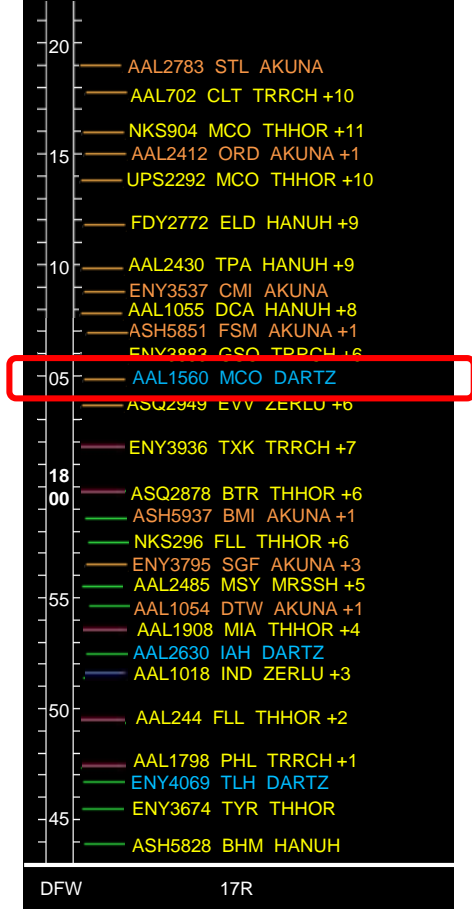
20
AAL2783 STL AKUNA
AAL702 CLT TRRCH +10
NKS904 MCO THHOR +11
15
AAL2412 ORD AKUNA +1
UPS2292 MCO THHOR +10
FDY2772 ELD HANUH +9
10
AAL2430 TPA HANUH +9
ENY3537 CMI AKUNA
AAL1055 DCA HANUH +8
ASH5851 FSM AKUNA +1
ENY3883 GSO TRRCH +6
05
AAL1560 MCO DARTZ
ASQ2949 EVV ZERLU +6
ENY3936 TXK TRRCH +7
18
00
ASQ2878 BTR THHOR +6
ASH5937 BMI AKUNA +1
NKS296 FLL THHOR +6
ENY3795 SGF AKUNA +3
AAL2485 MSY MRSSH +5
55
AAL1054 DTW AKUNA +1
AAL1908 MIA THHOR +4
AAL2630 IAH DARTZ
AAL1018 IND ZERLU +3
50
AAL244 FLL THHOR +2
AAL1798 PHL TRRCH +1
ENY4069 TLH DARTZ
ENY3674 TYR THHOR
45
ASH5828 BHM HANUH
DFW
17R